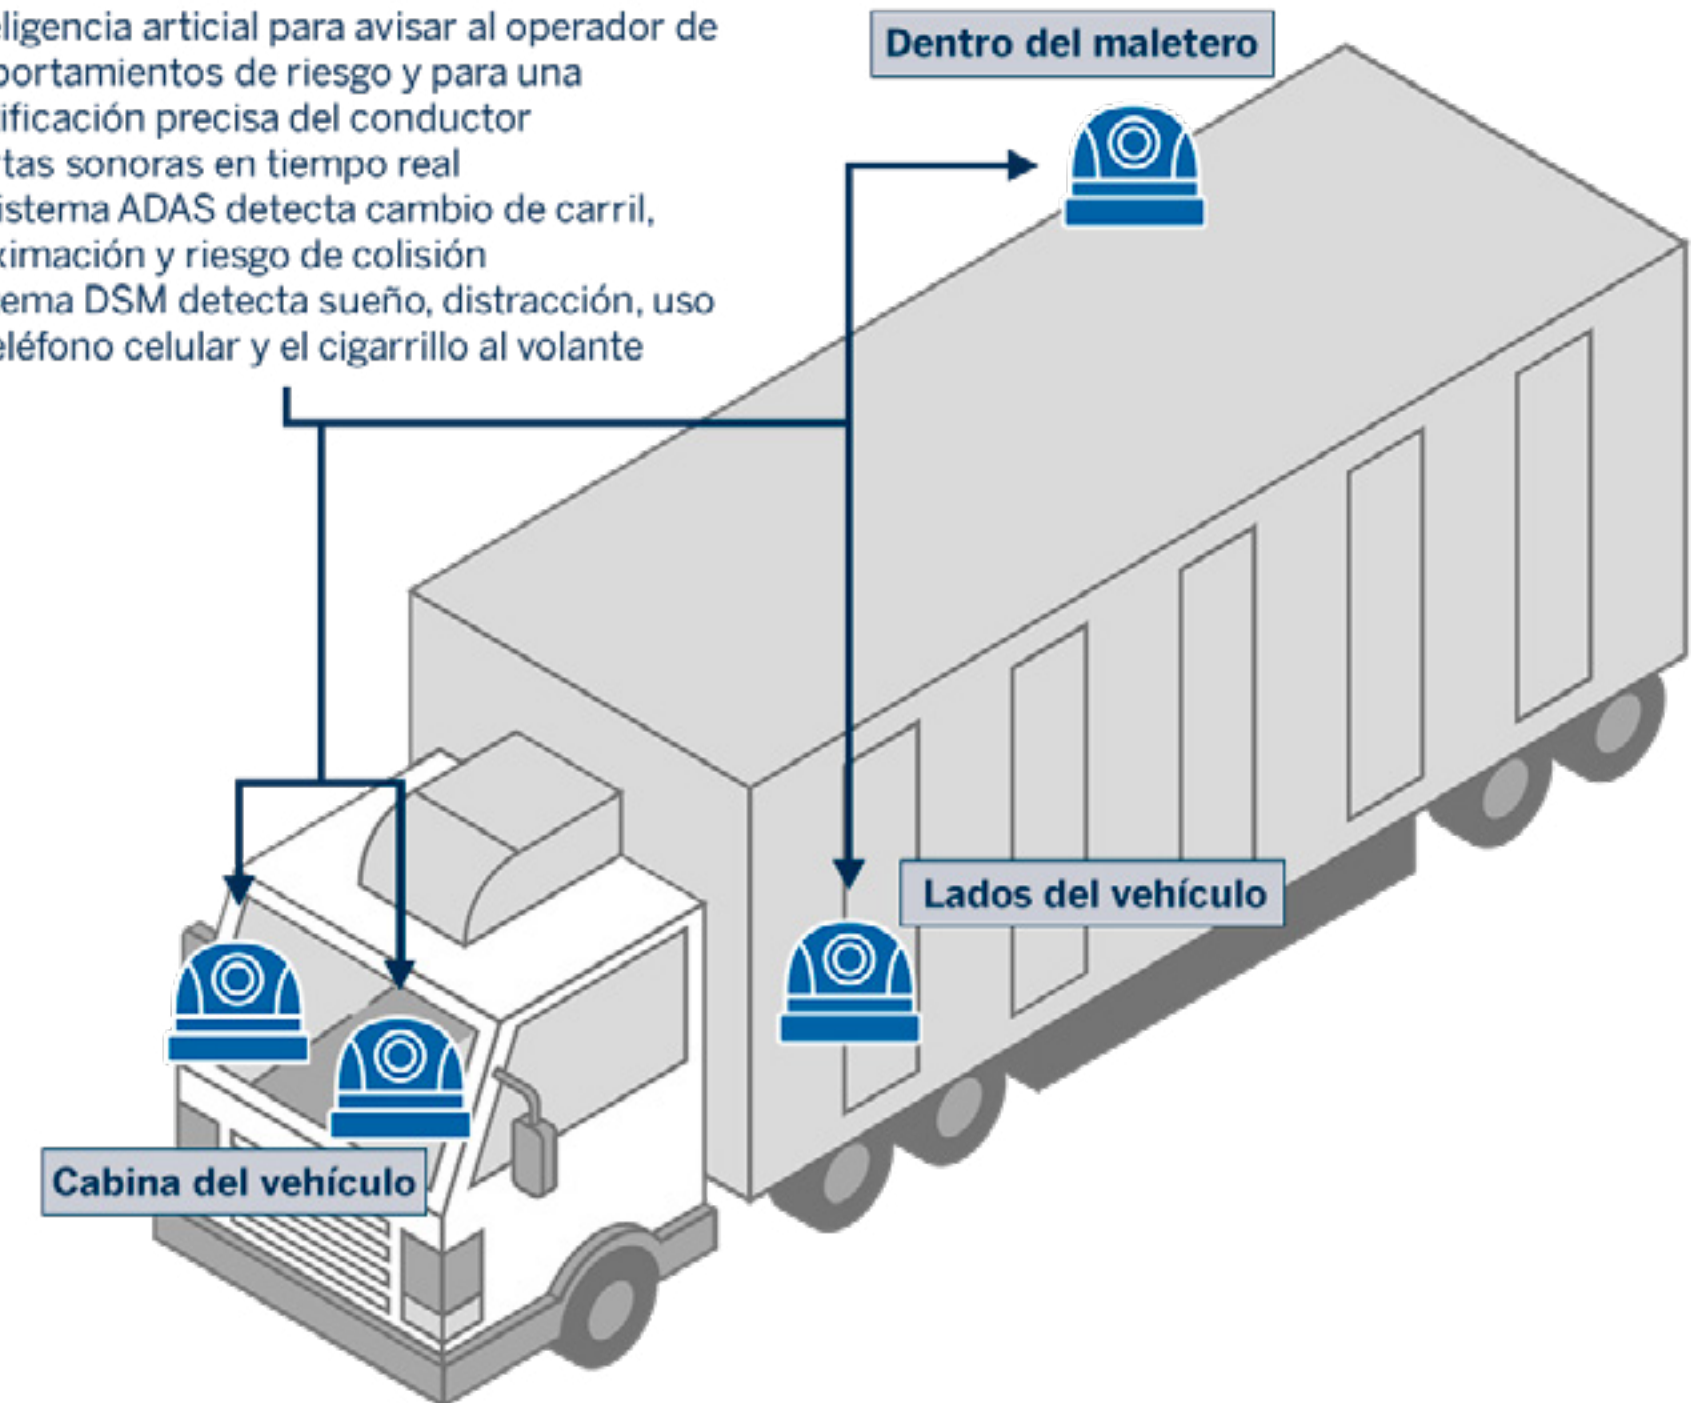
eligencia articial para avisar al operador de portamientos de riesgo y para una ificación precisa del conductor
tas sonoras en tiempo real
istema ADAS detecta cambio de carril, ximación y riesgo de colisión
ema DSM detecta sueño, distracción, uso eléfono celular y el cigarrillo al volante

Dentro del maletero

Lados del vehículo

Cabina del vehículo